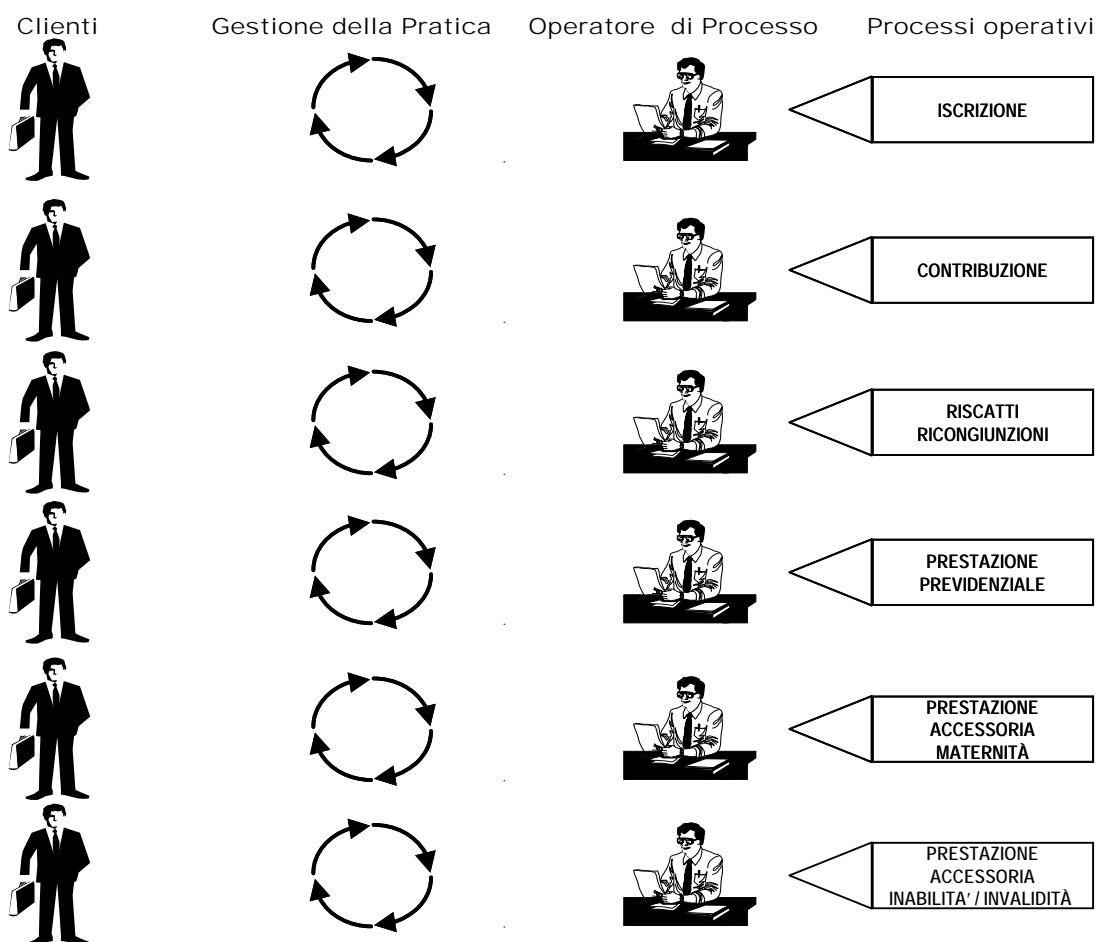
Clienti Gestione della Pratica Operatore di Processo Processi operativi

ISCRIZIONE

CONTRIBUZIONE

RISCATTI RICONGIUNZIONI

PRESTAZIONE PREVIDENZIALE

PRESTAZIONE ACCESSORIA MATERNITÀ

PRESTAZIONE ACCESSORIA INABILITA' / INVALIDITÀ